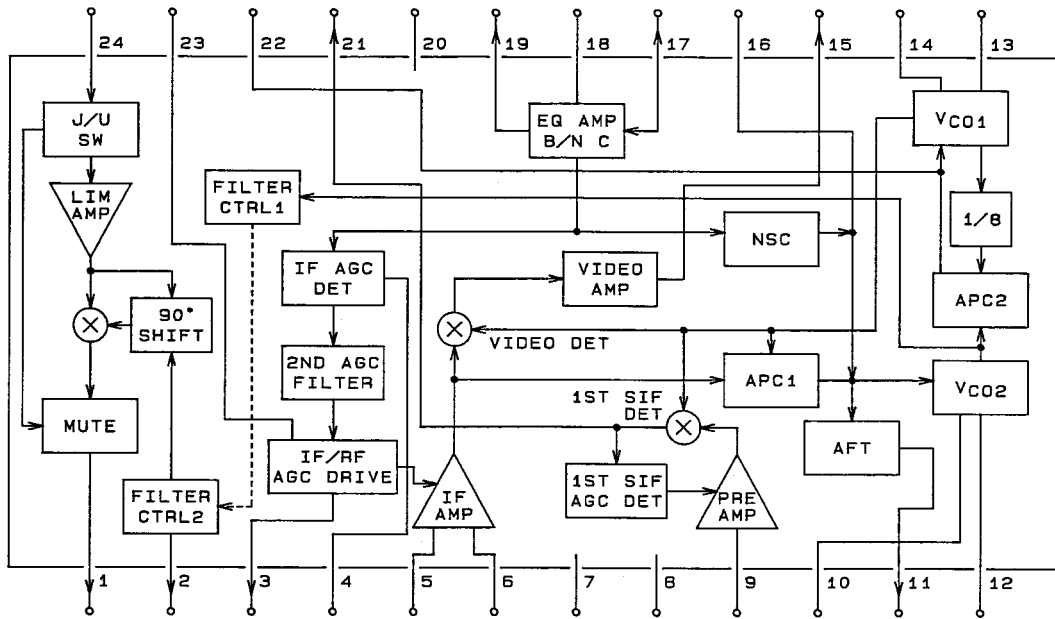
24 23 22 21 20 19 18 17 16 15 14 13

J/U SW

LIM AMP

90° SHIFT

MUTE

FILTER CTRL2

FILTER CTRL1

IF AGC DET

2ND AGC FILTER

IF/RF AGC DRIVE

IF AMP

EQ AMP B/N C

VIDEO AMP

VIDEO DET

NSC

1ST SIF DET

1ST SIF AGC DET

PRE AMP

APC1

AFT

$V_{CO1}$

1/8

APC2

$V_{CO2}$

1 2 3 4 5 6 7 8 9 10 11 12